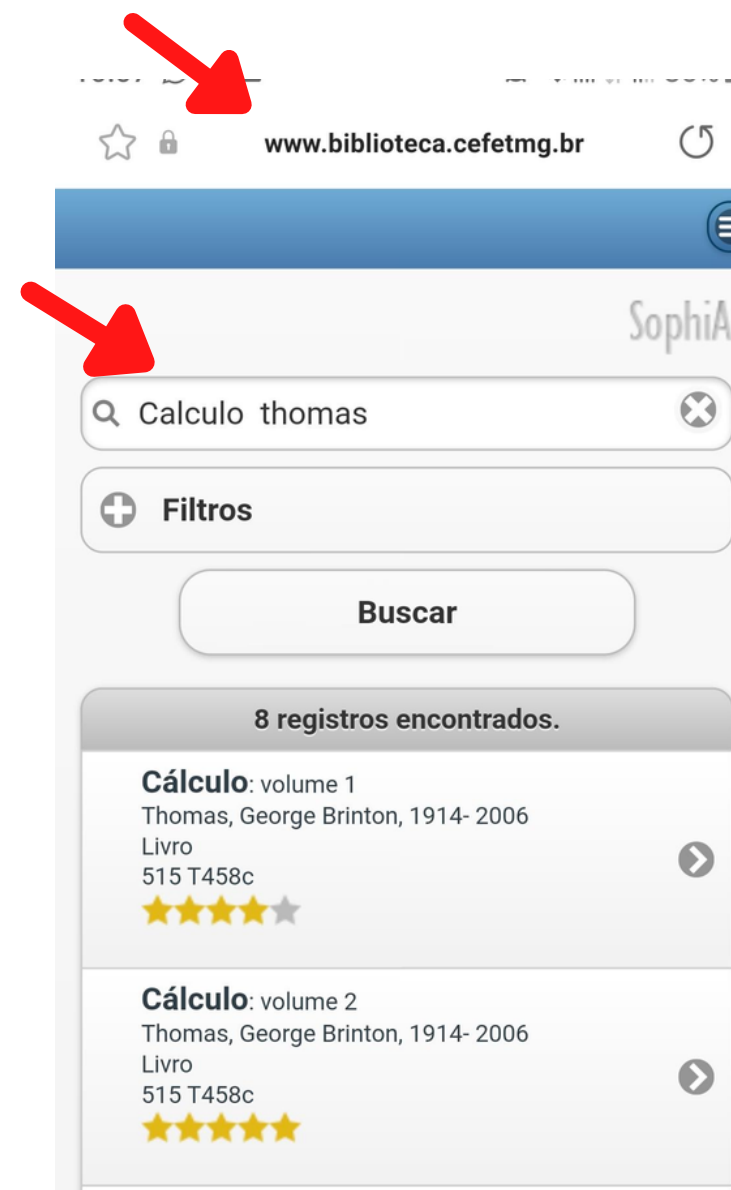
www.biblioteca.cefetmg.br

SophiA

Calculo thomas

Filtros

Buscar

8 registros encontrados.

Cálculo: volume 1
Thomas, George Brinton, 1914- 2006
Livro
515 T458c

Cálculo: volume 2
Thomas, George Brinton, 1914- 2006
Livro
515 T458c